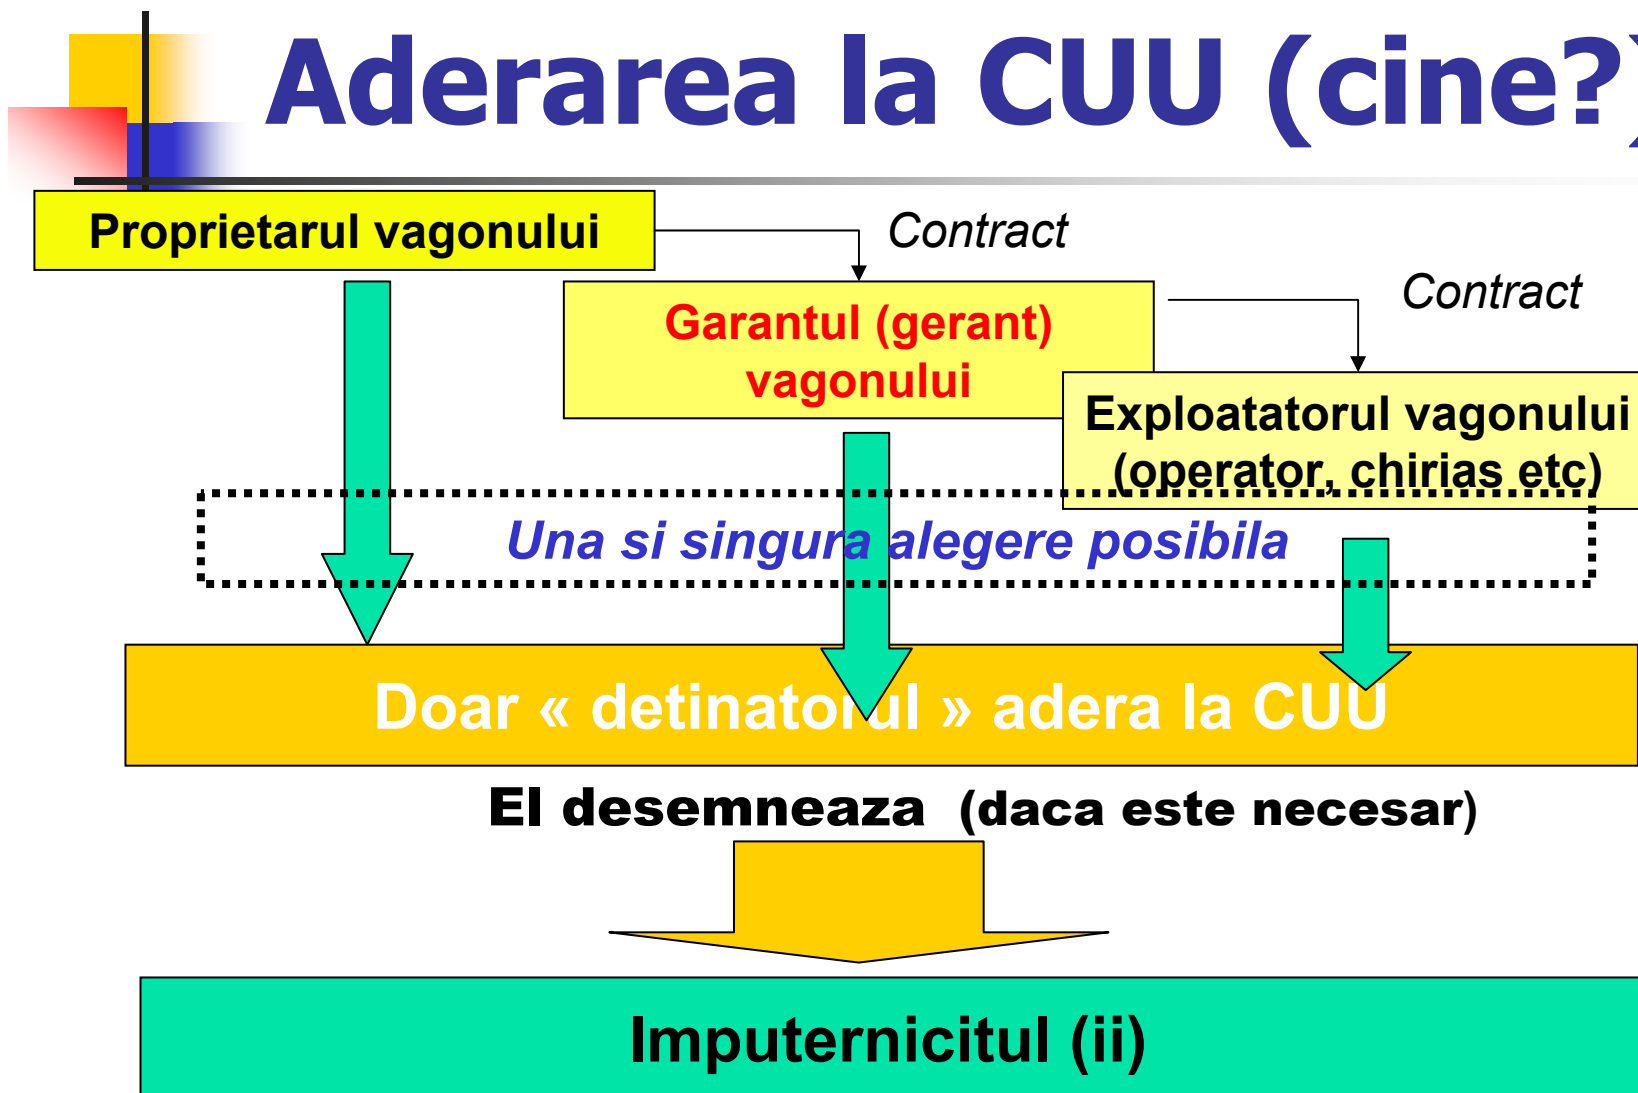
Aderarea la CUU (cine?)

Proprietarul vagonului

Contract

Garantul (gerant) vagonului

Contract

Exploatatorul vagonului (operator, chirias etc)

Una si singura alegere posibila

Doar « detinatorul » adera la CUU

El desemneaza (daca este necesar)

Imputernicitul (ii)